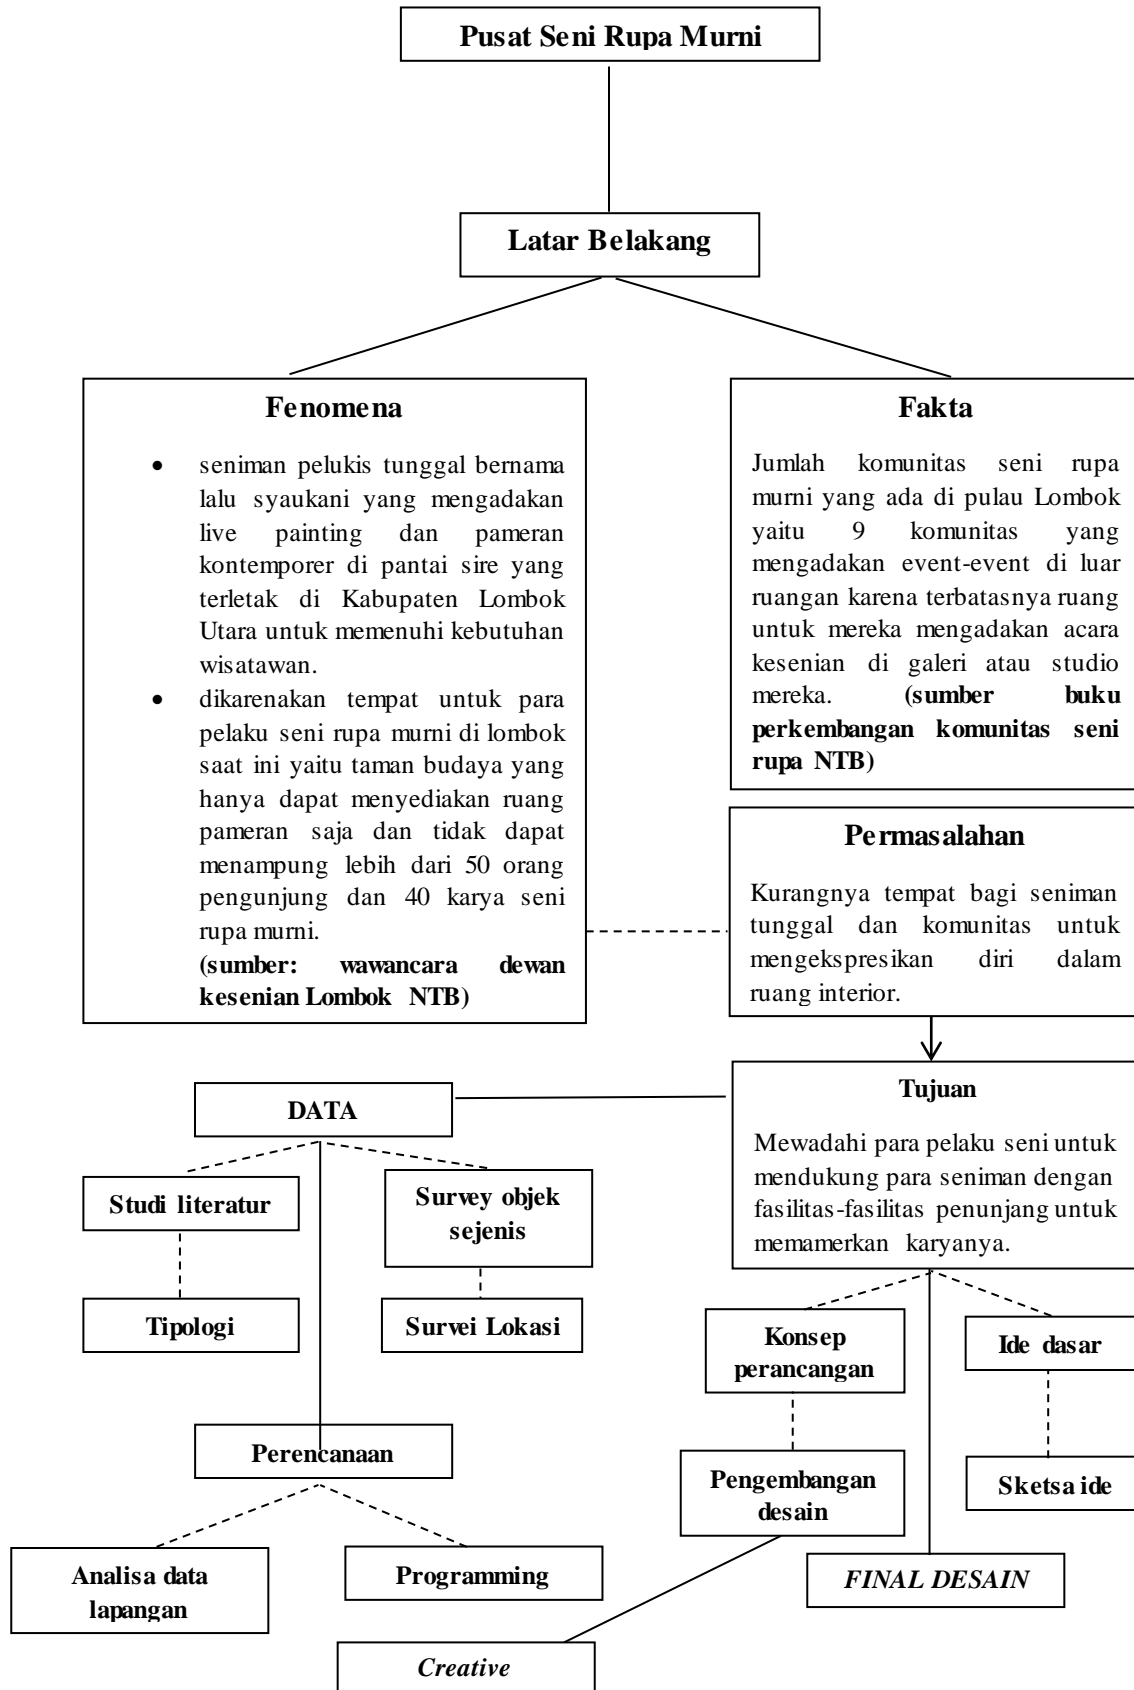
Pusat Seni Rupa Murni

Latar Belakang

Fenomena

- seniman pelukis tunggal bernama lalu syaukani yang mengadakan live painting dan pameran kontemporer di pantai sire yang terletak di Kabupaten Lombok Utara untuk memenuhi kebutuhan wisatawan.
- dikarenakan tempat untuk para pelaku seni rupa murni di lombok saat ini yaitu taman budaya yang hanya dapat menyediakan ruang pameran saja dan tidak dapat menampung lebih dari 50 orang pengunjung dan 40 karya seni rupa murni.

**(sumber: wawancara dewan kesenian Lombok NTB)**

Fakta

Jumlah komunitas seni rupa murni yang ada di pulau Lombok yaitu 9 komunitas yang mengadakan event-event di luar ruangan karena terbatasnya ruang untuk mereka mengadakan acara kesenian di galeri atau studio mereka. **(sumber buku perkembangan komunitas seni rupa NTB)**

Permasalahan

Kurangnya tempat bagi seniman tunggal dan komunitas untuk mengekspresikan diri dalam ruang interior.

Tujuan

Mewadahi para pelaku seni untuk mendukung para seniman dengan fasilitas-fasilitas penunjang untuk memamerkan karyanya.

DATA

Studi literatur

Survey objek sejenis

Tipologi

Survei Lokasi

Perencanaan

Analisa data lapangan

Programming

Konsep perancangan

Ide dasar

Pengembangan desain

Sketsa ide

*FINAL DESAIN*

*Creative*